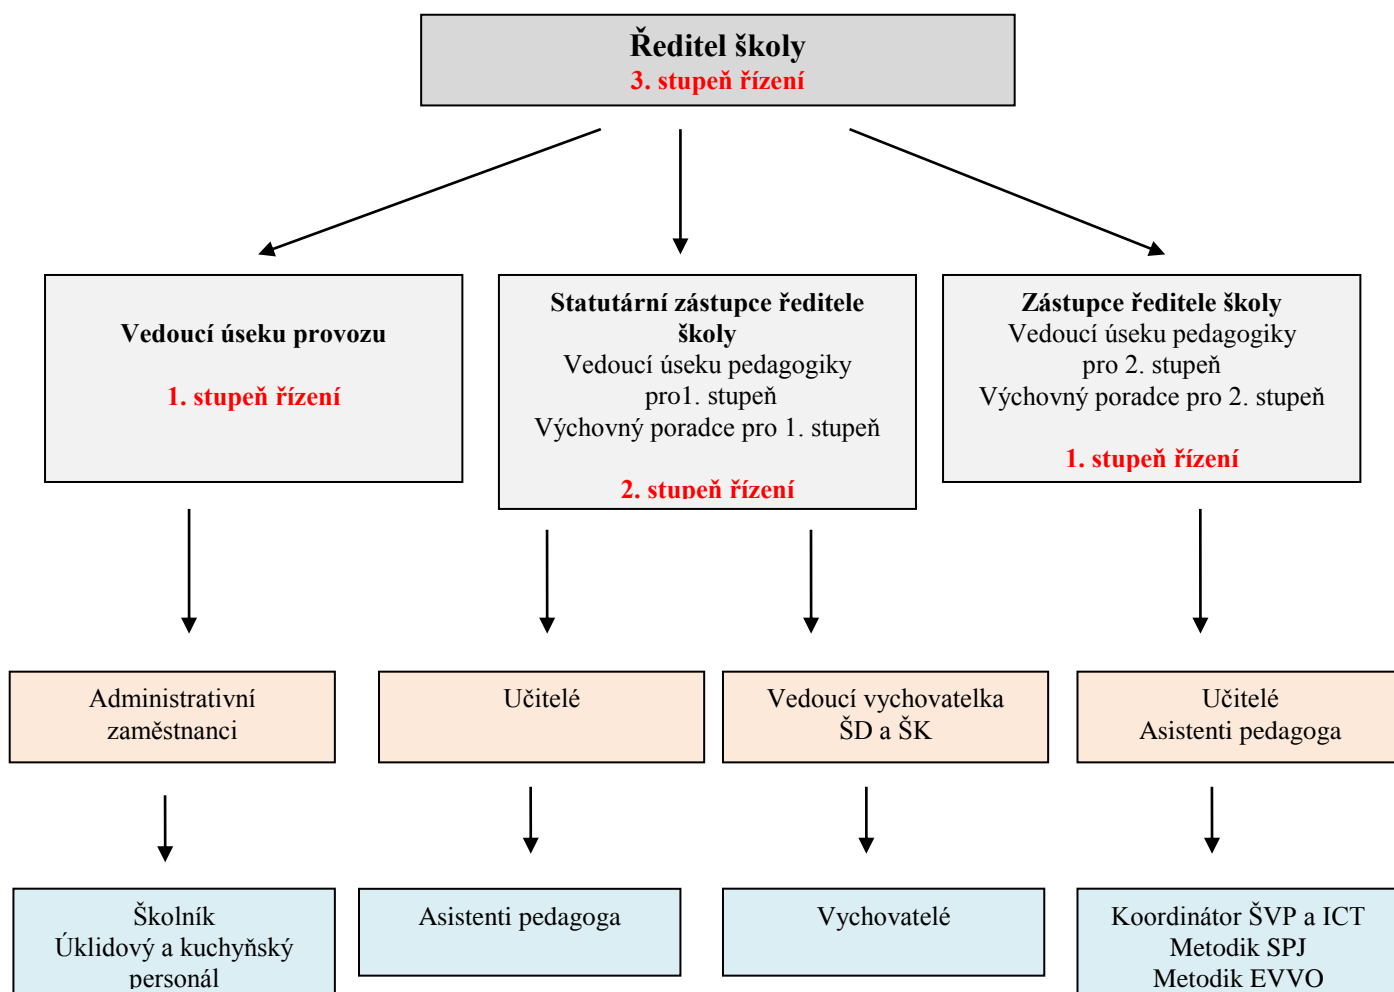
Ředitel školy
3. stupeň řízení

Vedoucí úseku provozu

1. stupeň řízení

Statutární zástupce ředitele školy
Vedoucí úseku pedagogiky pro1. stupeň
Výchovný poradce pro 1. stupeň

2. stupeň řízení

Zástupce ředitele školy
Vedoucí úseku pedagogiky pro 2. stupeň
Výchovný poradce pro 2. stupeň

1. stupeň řízení

Administrativní zaměstnanci

Učitelé

Vedoucí vychovatelka ŠD a ŠK

Učitelé
Asistenti pedagoga

Školník
Úklidový a kuchyňský personál

Asistenti pedagoga

Vychovatelé

Koordinátor ŠVP a ICT
Metodik SPJ
Metodik EVVO